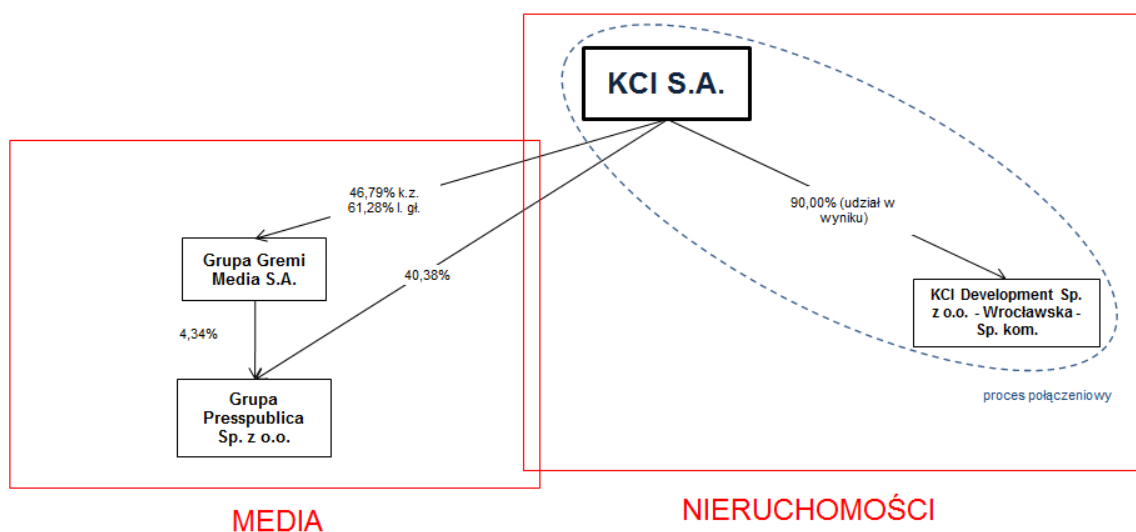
KCI S.A.

46,79% k.z.
61,28% l. gł.

Grupa Gremi Media S.A.

40,38%

4,34%

Grupa Presspublica Sp. z o.o.

90,00% (udział w wyniku)

KCI Development Sp. z o.o. - Wrocławska - Sp. kom.

proces połączeniowy

MEDIA

NIERUCHOMOŚCI